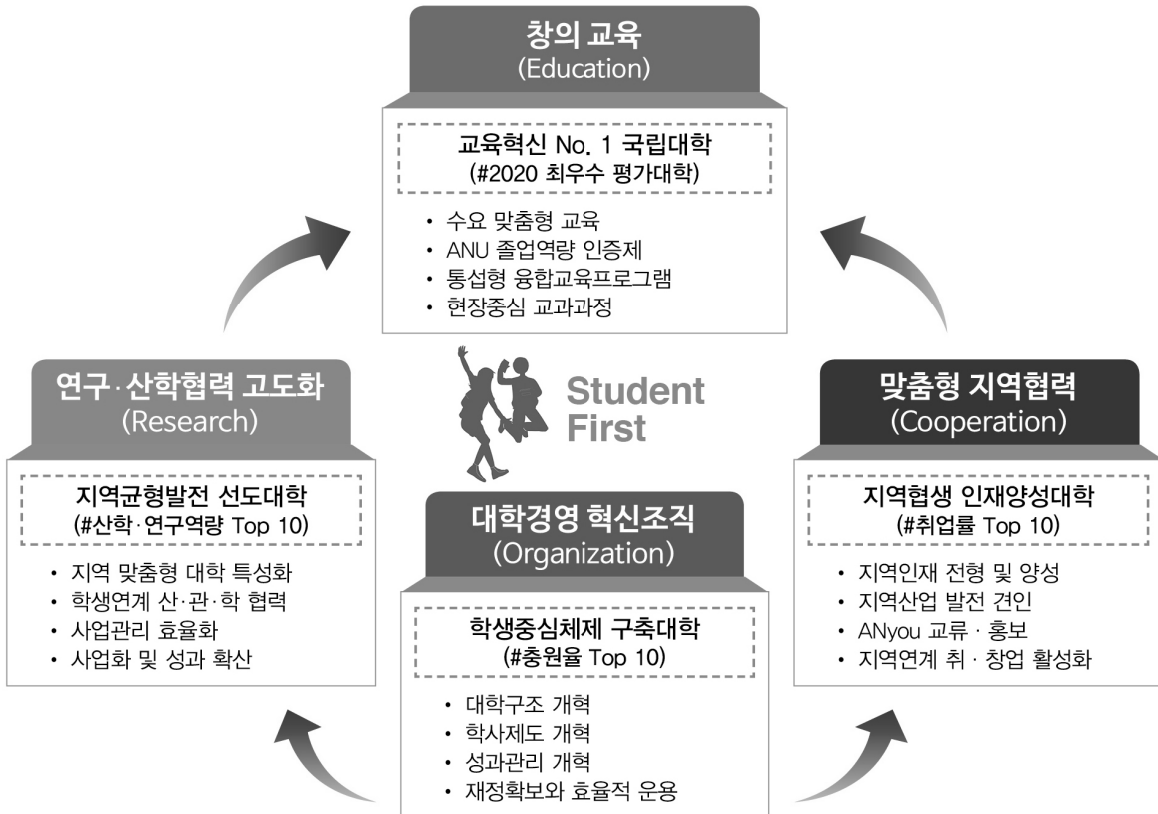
창의 교육
(Education)

교육혁신 No. 1 국립대학
(#2020 최우수 평가대학)

• 수요 맞춤형 교육
• ANU 졸업역량 인증제
• 통섭형 융합교육프로그램
• 현장중심 교과과정

연구·산학협력 고도화
(Research)

지역균형발전 선도대학
(#산학·연구역량 Top 10)

• 지역 맞춤형 대학 특성화
• 학생연계 산·관·학 협력
• 사업관리 효율화
• 사업화 및 성과 확산

Student First

맞춤형 지역협력
(Cooperation)

지역협생 인재양성대학
(#취업률 Top 10)

• 지역인재 전형 및 양성
• 지역산업 발전 견인
• ANyou 교류 · 홍보
• 지역연계 취 · 창업 활성화

대학경영 혁신조직
(Organization)

학생중심체제 구축대학
(#충원율 Top 10)

• 대학구조 개혁
• 학사제도 개혁
• 성과관리 개혁
• 재정확보와 효율적 운용